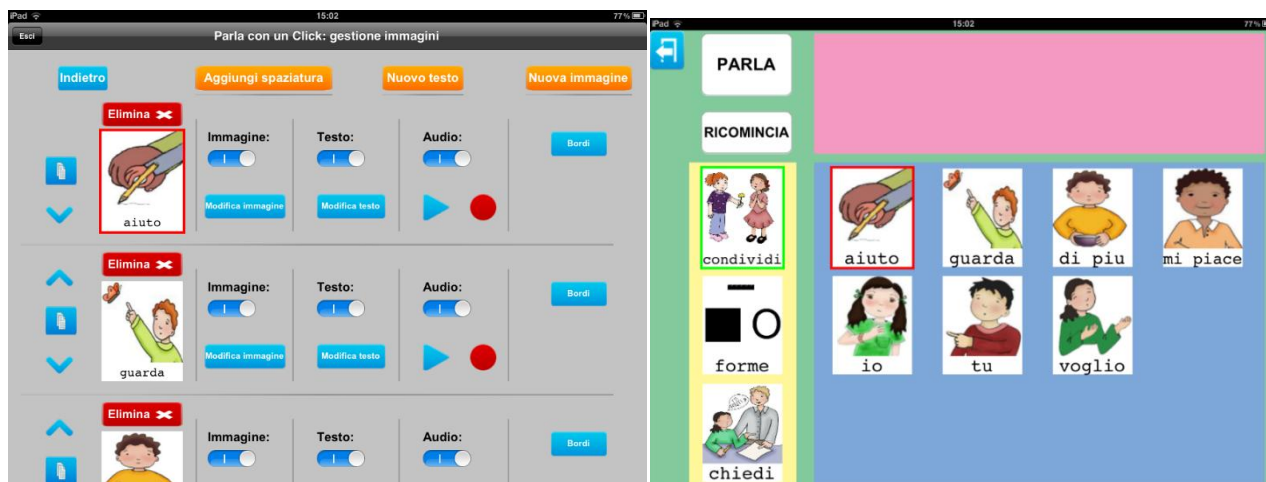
iPad
15:02
77%
Esci
Parla con un Click: gestione immagini
Indietro
Aggiungi spaziatura
Nuovo testo
Nuova immagine
Elimina
aiuto
Immagine:
Testo:
Audio:
Bordi
Modifica immagine
Modifica testo
Elimina
guarda
Immagine:
Testo:
Audio:
Bordi
Modifica immagine
Modifica testo
Elimina
Immagine:
Testo:
Audio:
Bordi

iPad
15:02
77%
PARLA
RICOMINCIA
condividi
forme
chiedi
aiuto
guarda
di piu
mi piace
io
tu
voglio